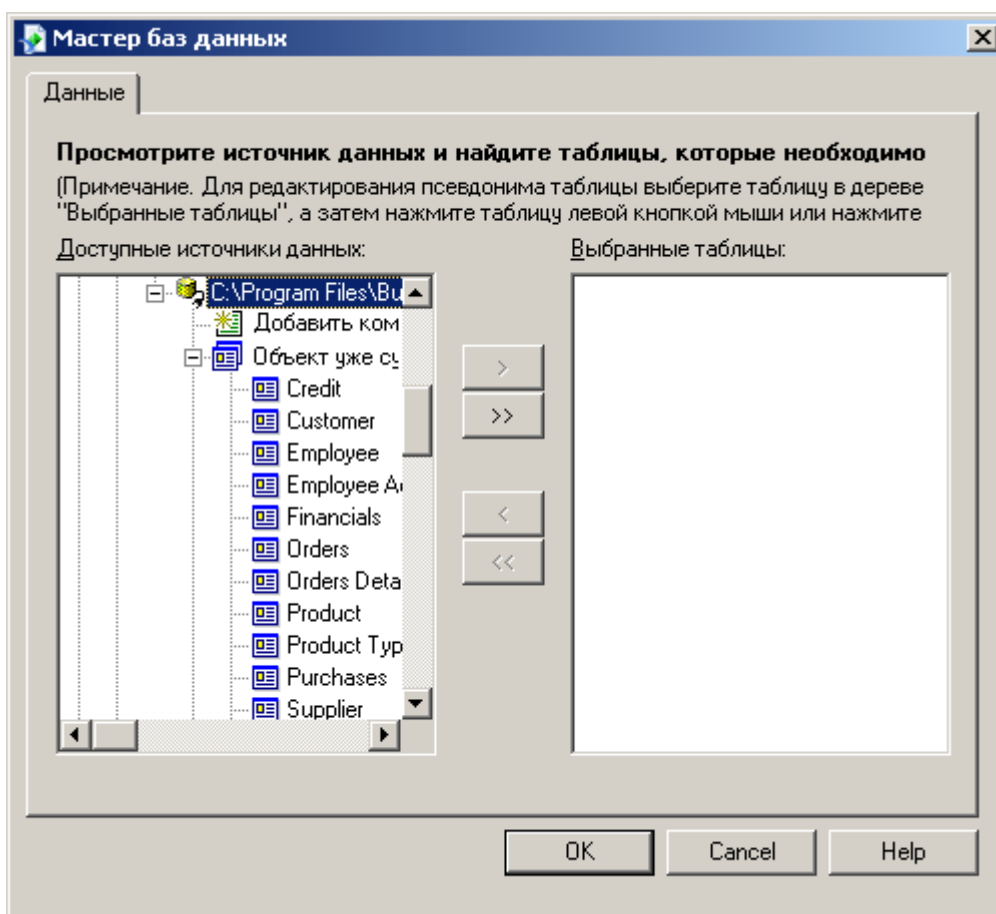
Мастер баз данных

Данные

Просмотрите источник данных и найдите таблицы, которые необходимо

(Примечание. Для редактирования псевдонима таблицы выберите таблицу в дереве "Выбранные таблицы", а затем нажмите таблицу левой кнопкой мыши или нажмите

Доступные источники данных:

C:\Program Files\Bu

Добавить ком

Объект уже су

Credit

Customer

Employee

Employee A

Financials

Orders

Orders Deta

Product

Product Typ

Purchases

Supplier

Выбранные таблицы:

>

>>

<

<<

OK

Cancel

Help